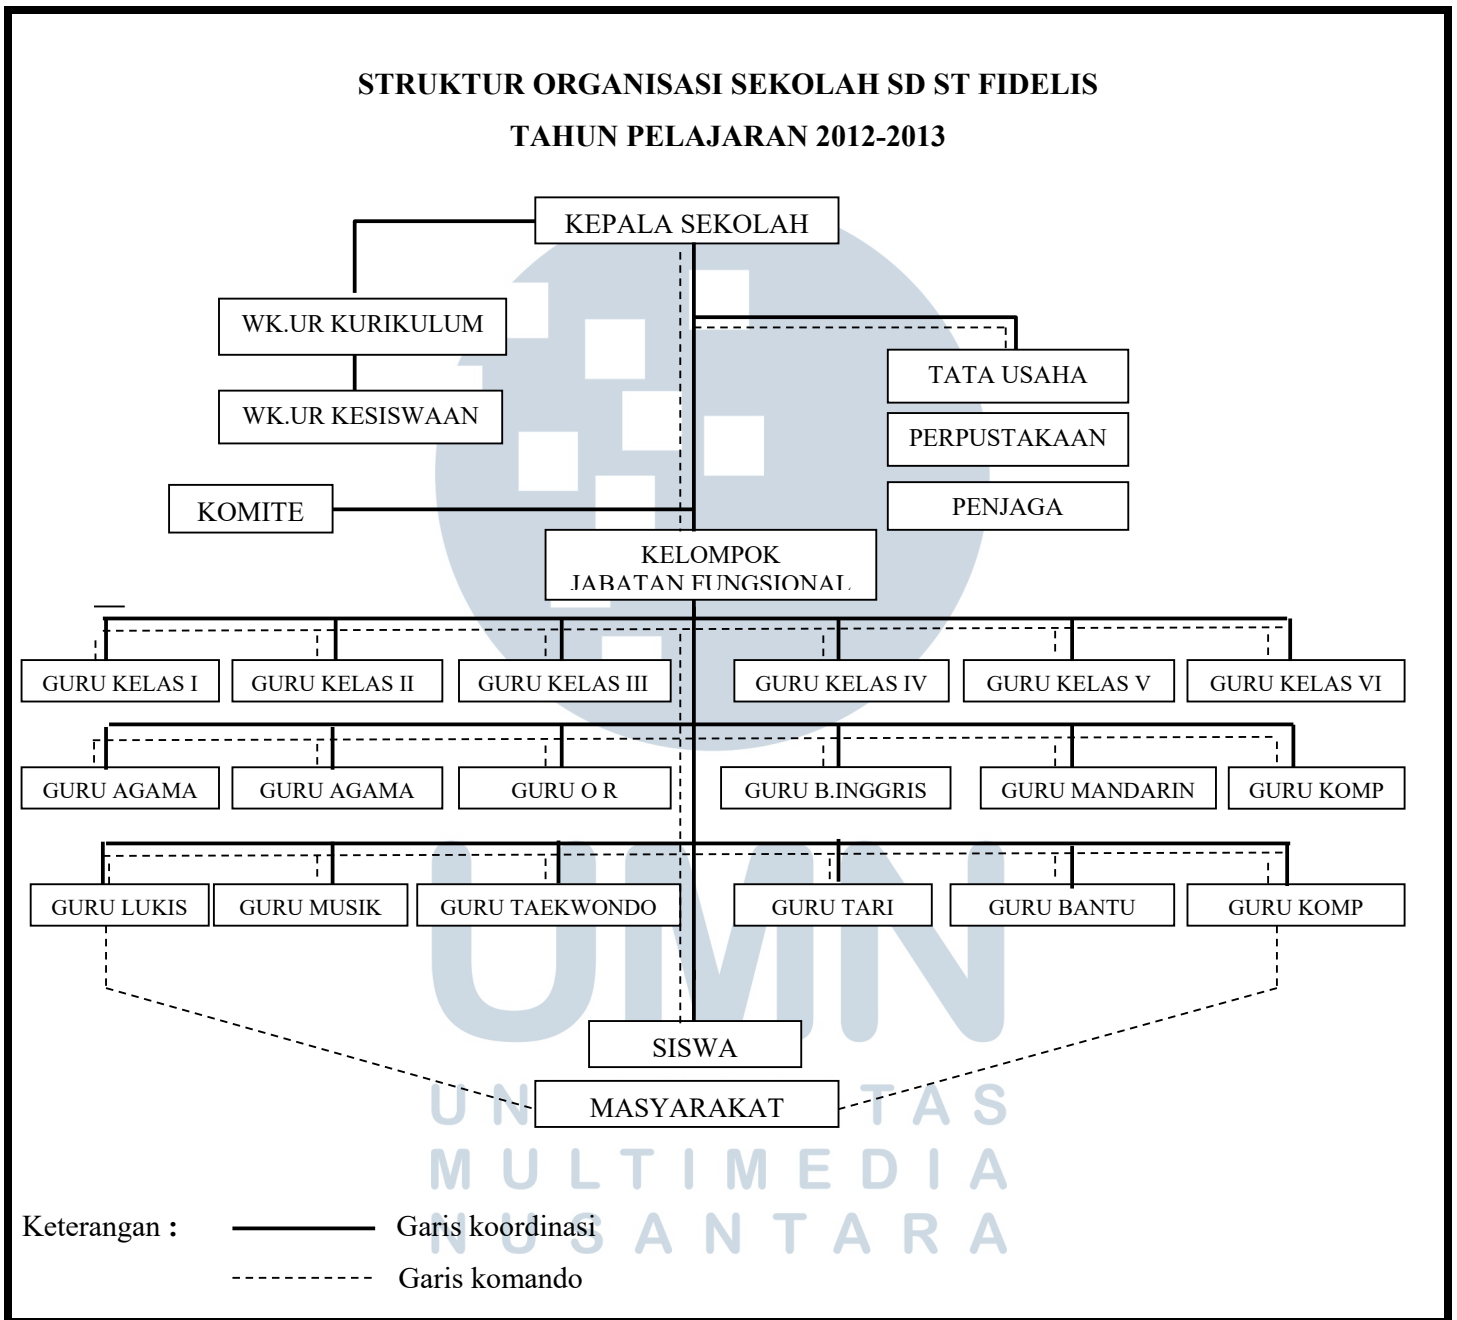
STRUKTUR ORGANISASI SEKOLAH SD ST FIDELIS

TAHUN PELAJARAN 2012-2013

KEPALA SEKOLAH

WK.UR KURIKULUM

WK.UR KESISWAAN

TATA USAHA

PERPUSTAKAAN

PENJAGA

KOMITE

KELOMPOK JABATAN FUNGSIONAL

GURU KELAS I

GURU KELAS II

GURU KELAS III

GURU KELAS IV

GURU KELAS V

GURU KELAS VI

GURU AGAMA

GURU AGAMA

GURU O R

GURU B.INGGRIS

GURU MANDARIN

GURU KOMP

GURU LUKIS

GURU MUSIK

GURU TAEKWONDO

GURU TARI

GURU BANTU

GURU KOMP

SISWA

MASYARAKAT

UNIVERSITAS MULTIMEDIA NUSANTARA

Keterangan :

Garis koordinasi

Garis komando